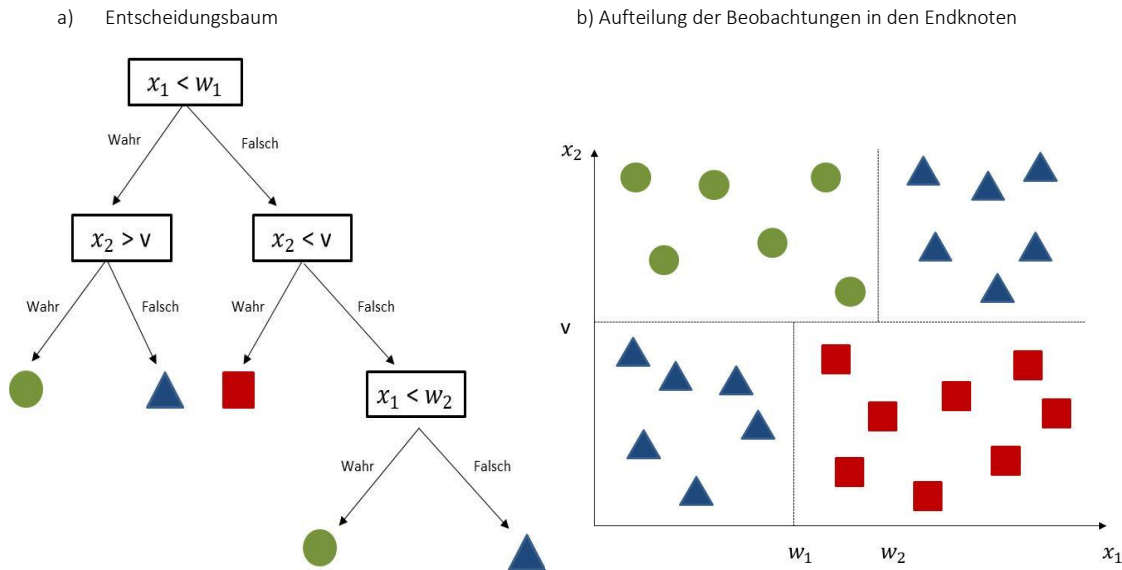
a) Entscheidungsbaum

$x_1 < w_1$

Wahr

Falsch

$x_2 > v$

$x_2 < v$

Wahr

Falsch

Wahr

Falsch

$x_1 < w_2$

Wahr

Falsch

b) Aufteilung der Beobachtungen in den Endknoten

$x_2$

v

$w_1$

$w_2$

$x_1$